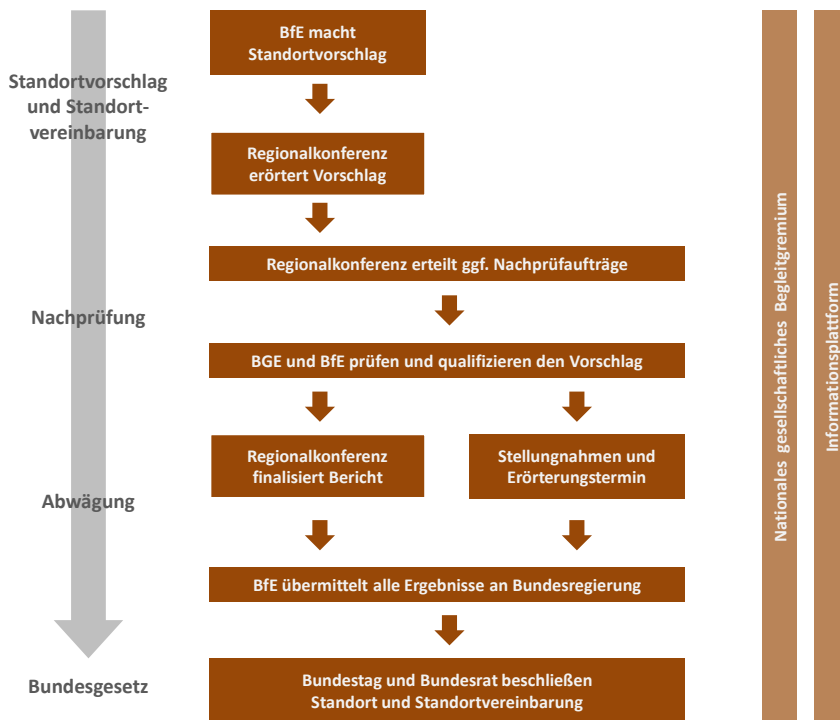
Standortvorschlag und Standortvereinbarung

BfE macht Standortvorschlag

Regionalkonferenz erörtert Vorschlag

Regionalkonferenz erteilt ggf. Nachprüfaufträge

Nachprüfung

BGE und BfE prüfen und qualifizieren den Vorschlag

Regionalkonferenz finalisiert Bericht

Stellungnahmen und Erörterungstermin

Abwägung

BfE übermittelt alle Ergebnisse an Bundesregierung

Bundesgesetz

Bundestag und Bundesrat beschließen Standort und Standortvereinbarung

Nationales gesellschaftliches Begleitgremium

Informationsplattform